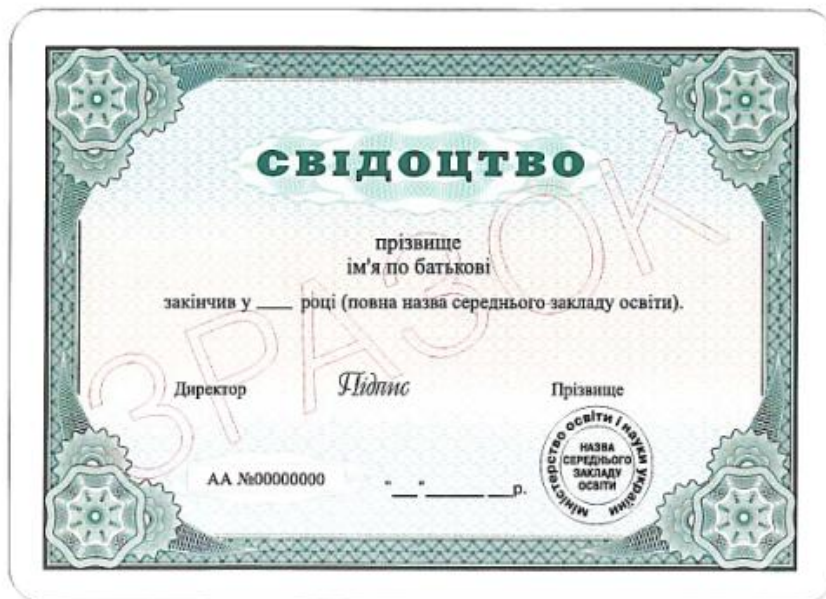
СВІДОЦТВО

прізвище
ім'я по батькові

закінчив у ____ році (повна назва середнього закладу освіти).

ЗРАЗОК

Директор Підпис Прізвище

Міністерство освіти і науки України
НАЗВА СЕРЕДНЬОГО ЗАКЛАДУ ОСВІТИ

АА №00000000 "__" ______ __р.